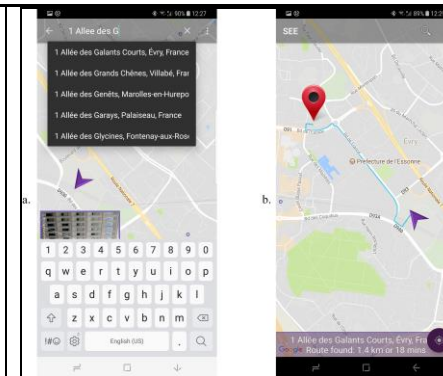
1 Allee des G

1 Allée des Galants Courts, Évry, France

1 Allée des Grands Chênes, Villabé, Frar

1 Allée des Genêts, Marolles-en-Hurepo

1 Allée des Garays, Palaiseau, France

1 Allée des Glycines, Fontenay-aux-Ros

a.

1 2 3 4 5 6 7 8 9 0
q w e r t y u i o p
a s d f g h j k l
z x c v b n m
!#① English (US) . 

b.

SEE

Préfecture de l'Essonne

Évry

1 Allée des Galants Courts, Évry, Fra
Route found: 1.4 km or 18 mins